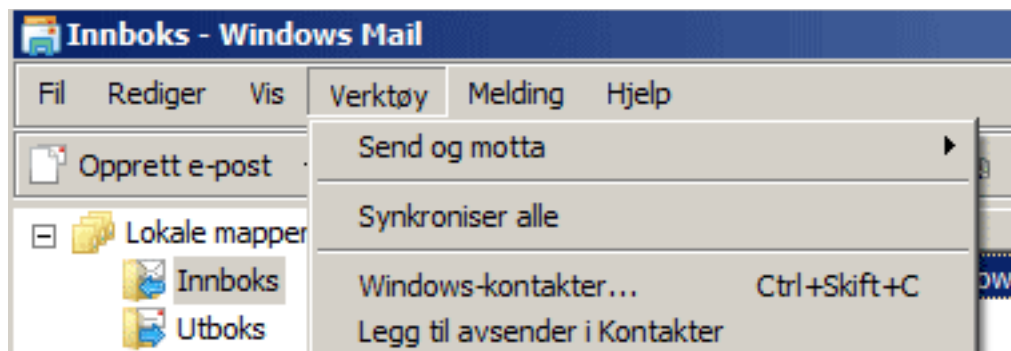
Innboks - Windows Mail

Fil Rediger Vis Verktøy Melding Hjelp

Opprett e-post

Lokale mapper

Innboks

Utboks

Send og motta

Synkroniser alle

Windows-kontakter... Ctrl+Skift+C

Legg til avsender i Kontakter